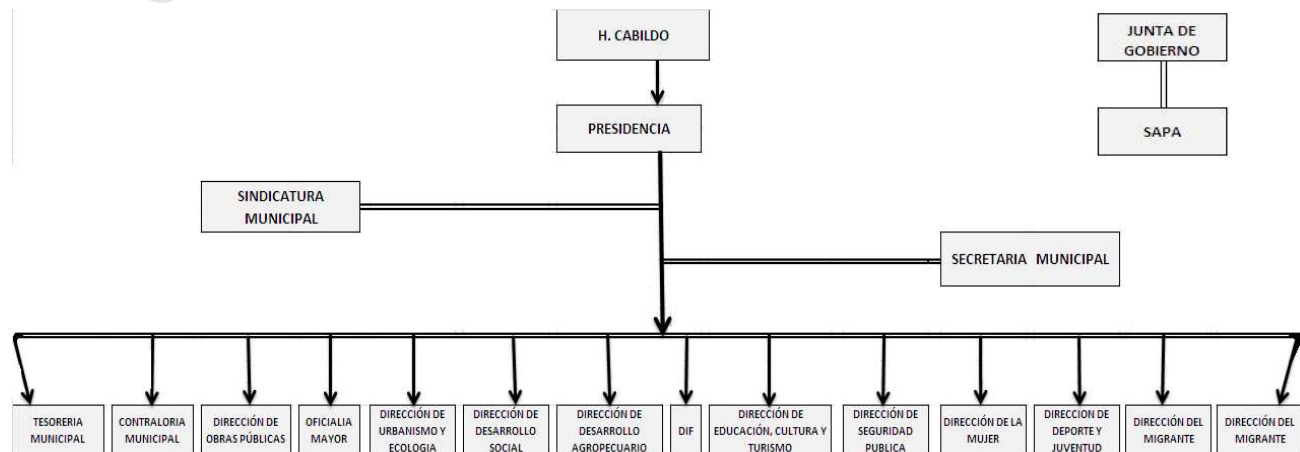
H. CABILDO

JUNTA DE GOBIERNO

PRESIDENCIA

SAPA

SINDICATURA MUNICIPAL

SECRETARIA MUNICIPAL

TESORERIA MUNICIPAL

CONTRALORIA MUNICIPAL

DIRECCIÓN DE OBRAS PÚBLICAS

OFICIALIA MAYOR

DIRECCIÓN DE URBANISMO Y ECOLOGIA

DIRECCIÓN DE DESARROLLO SOCIAL

DIRECCIÓN DE DESARROLLO AGROPECUARIO

DIF

DIRECCIÓN DE EDUCACIÓN, CULTURA Y TURISMO

DIRECCIÓN DE SEGURIDAD PUBLICA

DIRECCIÓN DE LA MUJER

DIRECCION DE DEPORTE Y JUVENTUD

DIRECCIÓN DEL MIGRANTE

DIRECCIÓN DEL MIGRANTE